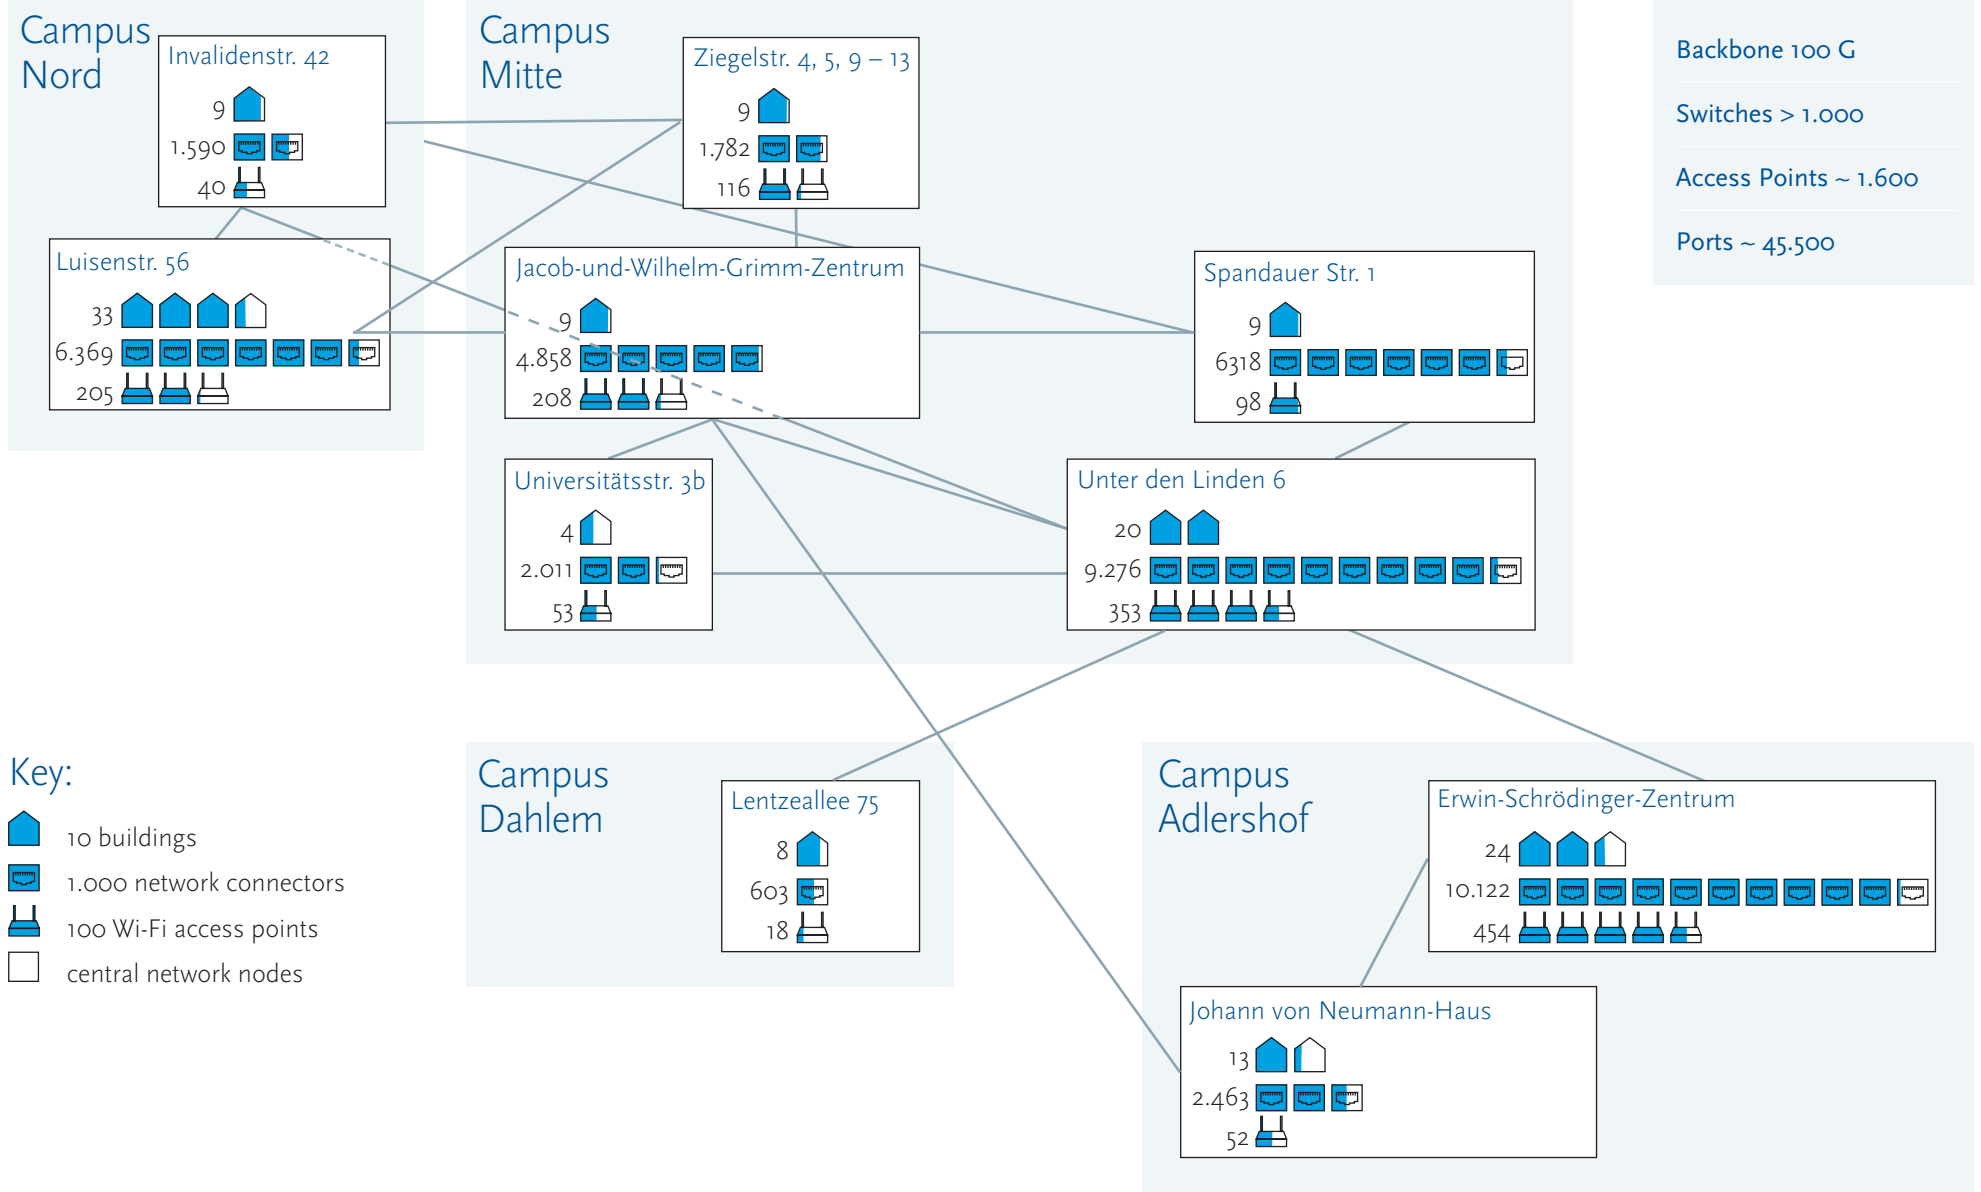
Campus Nord

Invalidenstr. 42
9
1.590
40

Luisenstr. 56
33
6.369
205

Campus Mitte

Ziegelstr. 4, 5, 9 – 13
9
1.782
116

Jacob-und-Wilhelm-Grimm-Zentrum
9
4.858
208

Spandauer Str. 1
9
6318
98

Universitätsstr. 3b
4
2.011
53

Unter den Linden 6
20
9.276
353

Backbone 100 G

Switches > 1.000

Access Points ~ 1.600

Ports ~ 45.500

Key:
10 buildings
1.000 network connectors
100 Wi-Fi access points
central network nodes

Campus Dahlem

Lentzeallee 75
8
603
18

Campus Adlershof

Erwin-Schrödinger-Zentrum
24
10.122
454

Johann von Neumann-Haus
13
2.463
52